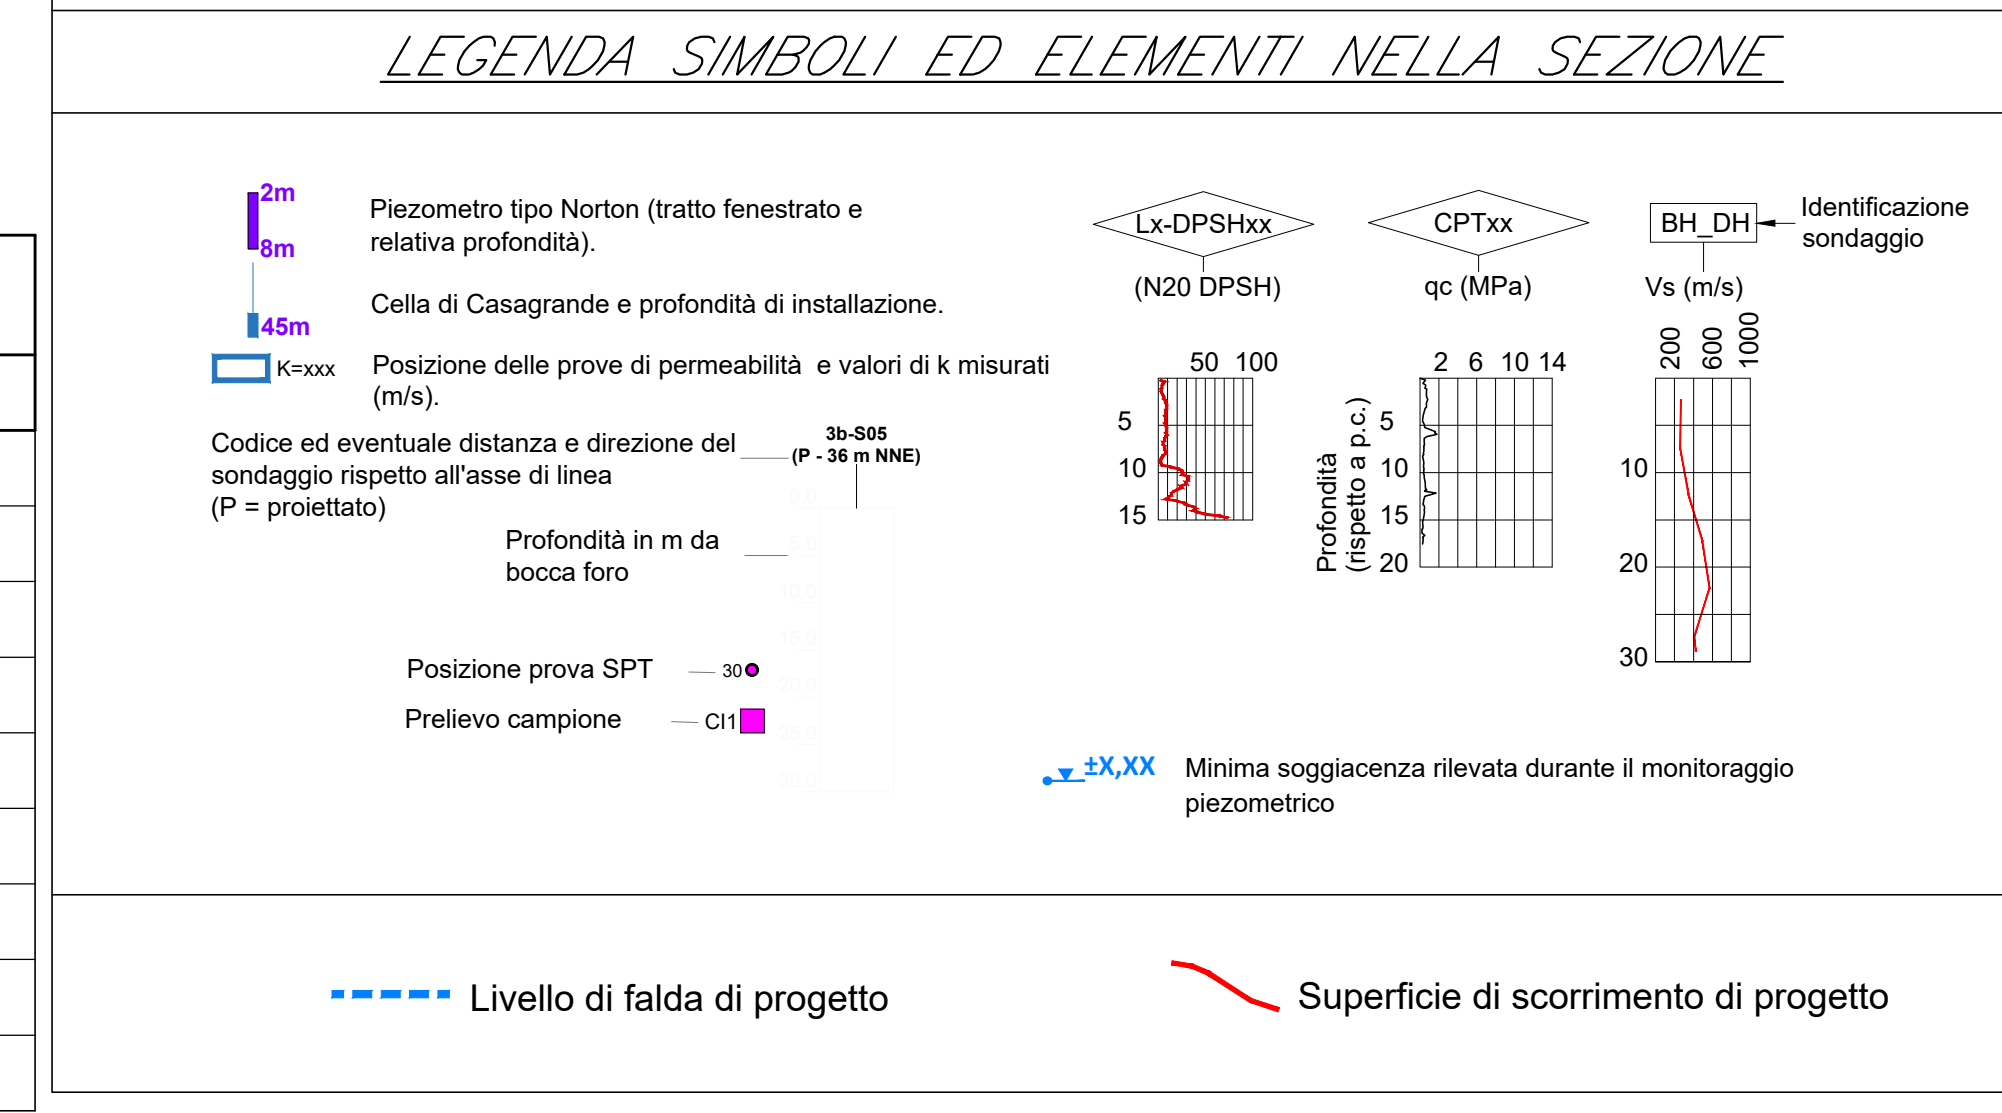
LEGENDA SIMBOLI ED ELEMENTI NELLA SEZIONE

2m
8m
Piezometro tipo Norton (tratto fenestrato e relativa profondità).

45m
Cella di Casagrande e profondità di installazione.

K=xxx
Posizione delle prove di permeabilità e valori di k misurati (m/s).

Codice ed eventuale distanza e direzione del sondaggio rispetto all'asse di linea
(P = proiettato)

3b-S05
(P - 36 m NNE)

Profondità in m da bocca foro

0.0
5.0
10.0
15.0
20.0
25.0
30.0

Posizione prova SPT
30

Prelievo campione
CI1

Lx-DPSHxx
(N20 DPSH)
50 100
5
10
15

CPTxx
qc (MPa)
2 6 10 14
Profondità
(rispetto a p.c.)
5
10
15
20

BH_DH
Identificazione sondaggio
Vs (m/s)
200 600 1000
10
20
30

±X,XX
Minima soggiacenza rilevata durante il monitoraggio piezometrico

Livello di falda di progetto

Superficie di scorrimento di progetto